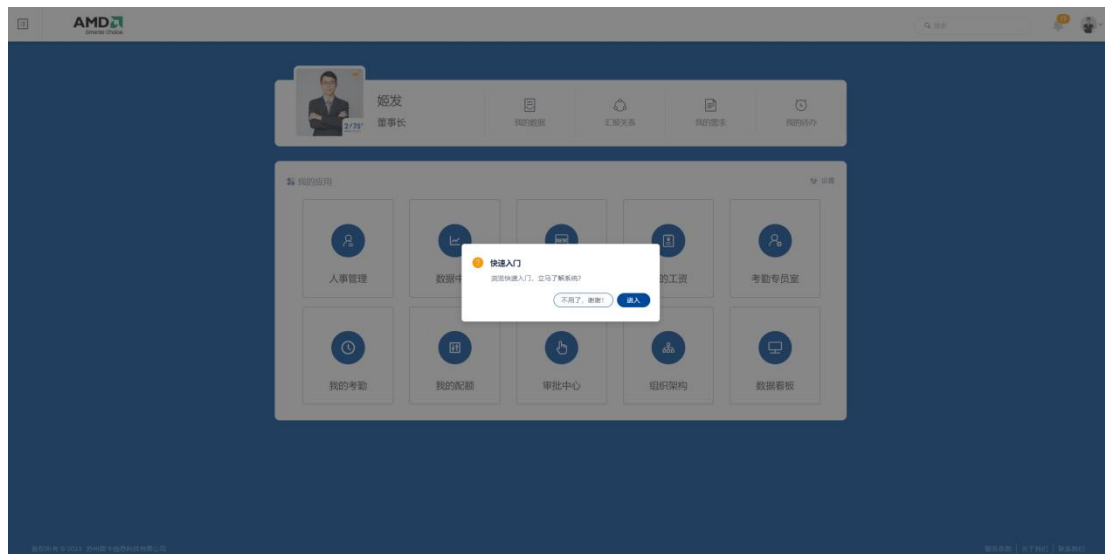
AMD
Smarter Choice

搜索

姬发
董事长

我的数据
汇报关系
我的备忘
我的待办

我的应用
设置

人事管理
数据中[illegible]
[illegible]的工资
考勤专员室

快速入门
观看快速入门，立马了解系统?
不用了，谢谢!
进入

我的考勤
我的配额
审批中心
组织架构
数据看板

版权所有 © 2013 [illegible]科技有限公司

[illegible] | 关于我们 | 联系我们